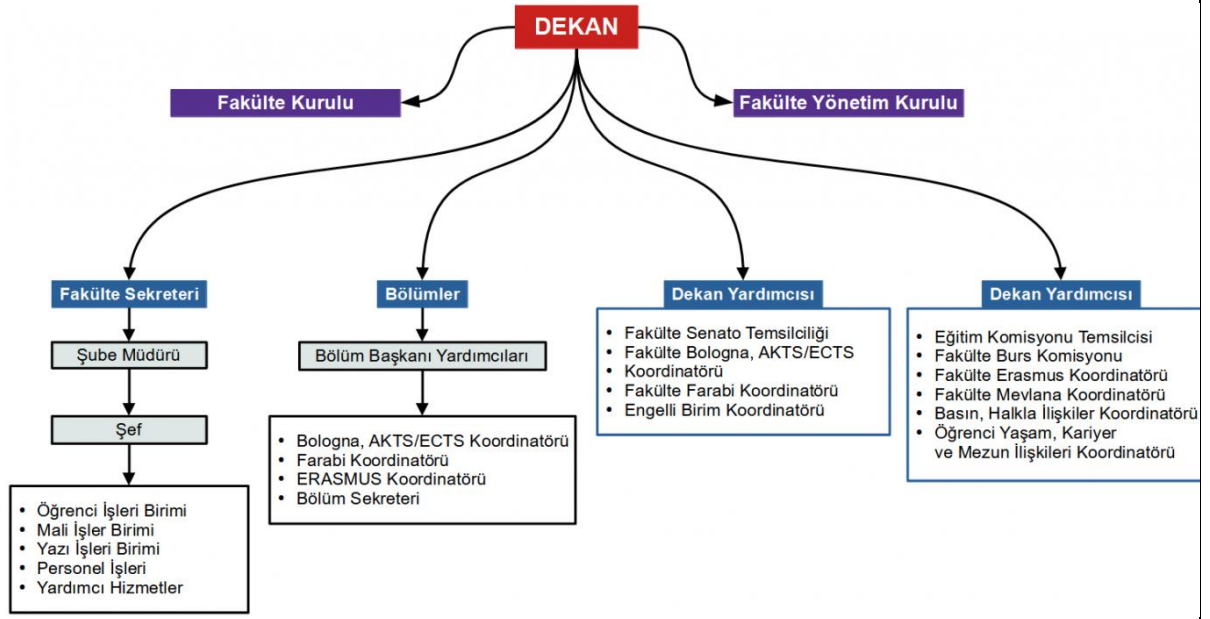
DEKAN

Fakülte Kurulu

Fakülte Yönetim Kurulu

Fakülte Sekreteri

Şube Müdürü

Şef

• Öğrenci İşleri Birimi
• Mali İşler Birimi
• Yazı İşleri Birimi
• Personel İşleri
• Yardımcı Hizmetler

Bölümler

Bölüm Başkanı Yardımcıları

• Bologna, AKTS/ECTS Koordinatörü
• Farabi Koordinatörü
• ERASMUS Koordinatörü
• Bölüm Sekreteri

Dekan Yardımcısı

• Fakülte Senato Temsilciliği
• Fakülte Bologna, AKTS/ECTS Koordinatörü
• Fakülte Farabi Koordinatörü
• Engelli Birim Koordinatörü

Dekan Yardımcısı

• Eğitim Komisyonu Temsilcisi
• Fakülte Burs Komisyonu
• Fakülte Erasmus Koordinatörü
• Fakülte Mevlana Koordinatörü
• Basın, Halkla İlişkiler Koordinatörü
• Öğrenci Yaşam, Kariyer ve Mezun İlişkileri Koordinatörü